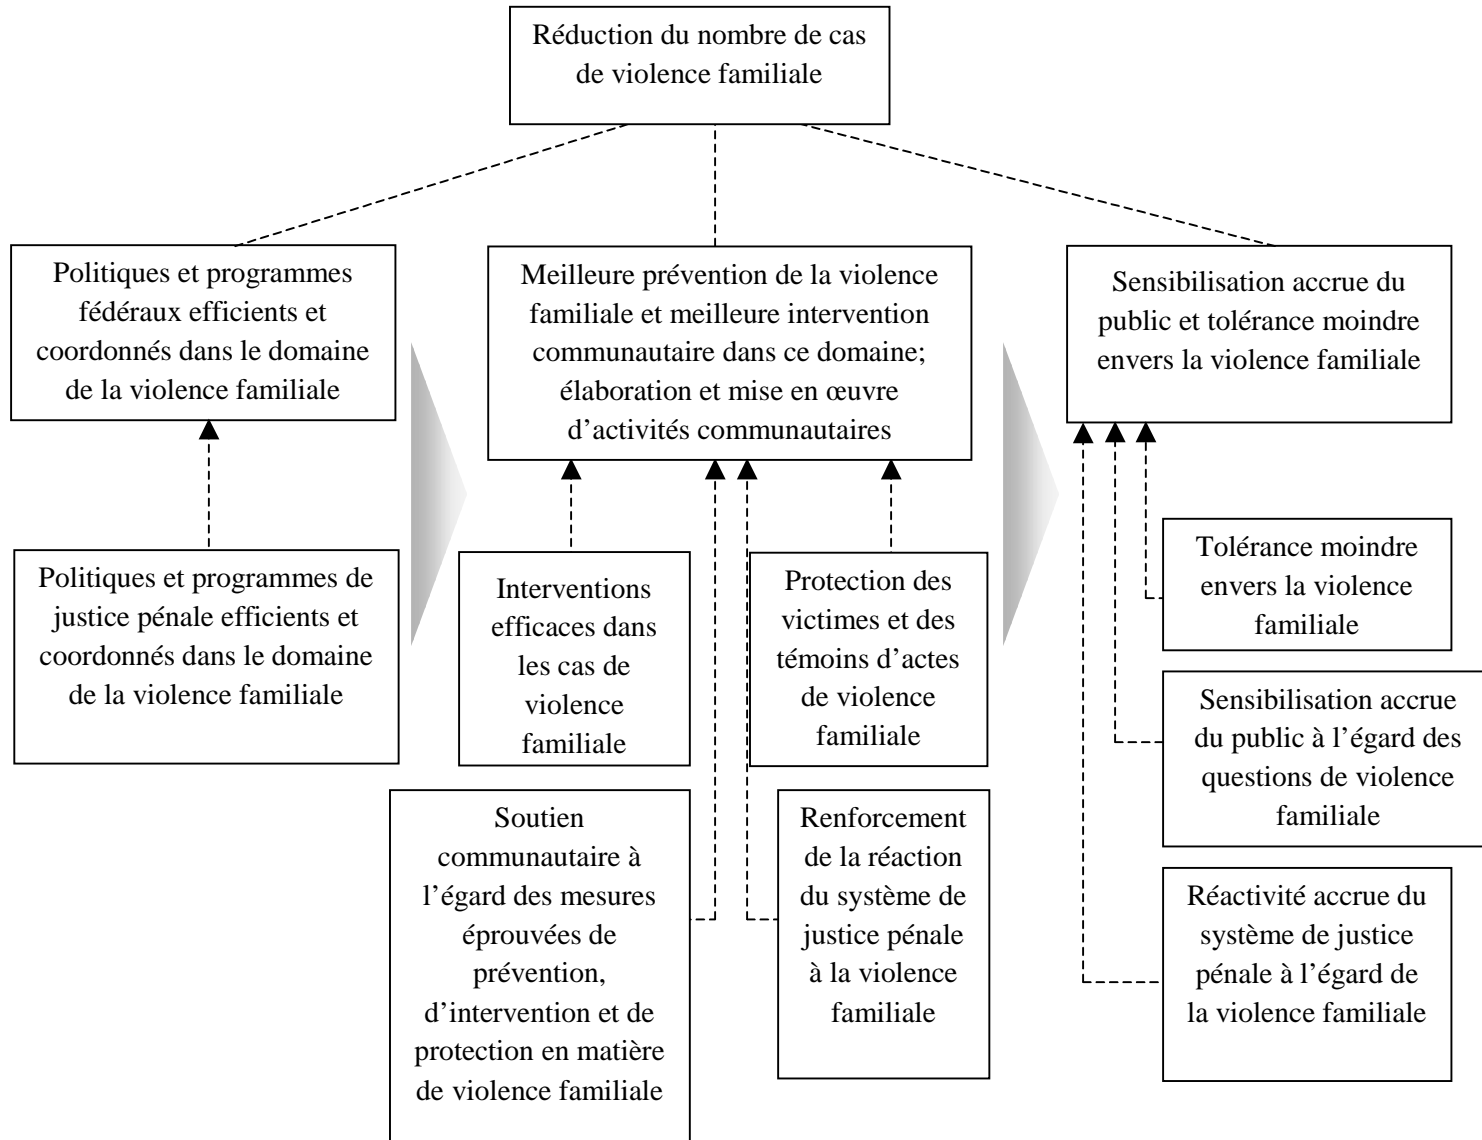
Réduction du nombre de cas de violence familiale

Politiques et programmes fédéraux efficients et coordonnés dans le domaine de la violence familiale

Meilleure prévention de la violence familiale et meilleure intervention communautaire dans ce domaine; élaboration et mise en œuvre d'activités communautaires

Sensibilisation accrue du public et tolérance moindre envers la violence familiale

Politiques et programmes de justice pénale efficients et coordonnés dans le domaine de la violence familiale

Interventions efficaces dans les cas de violence familiale

Protection des victimes et des témoins d'actes de violence familiale

Tolérance moindre envers la violence familiale

Sensibilisation accrue du public à l'égard des questions de violence familiale

Soutien communautaire à l'égard des mesures éprouvées de prévention, d'intervention et de protection en matière de violence familiale

Renforcement de la réaction du système de justice pénale à la violence familiale

Réactivité accrue du système de justice pénale à l'égard de la violence familiale